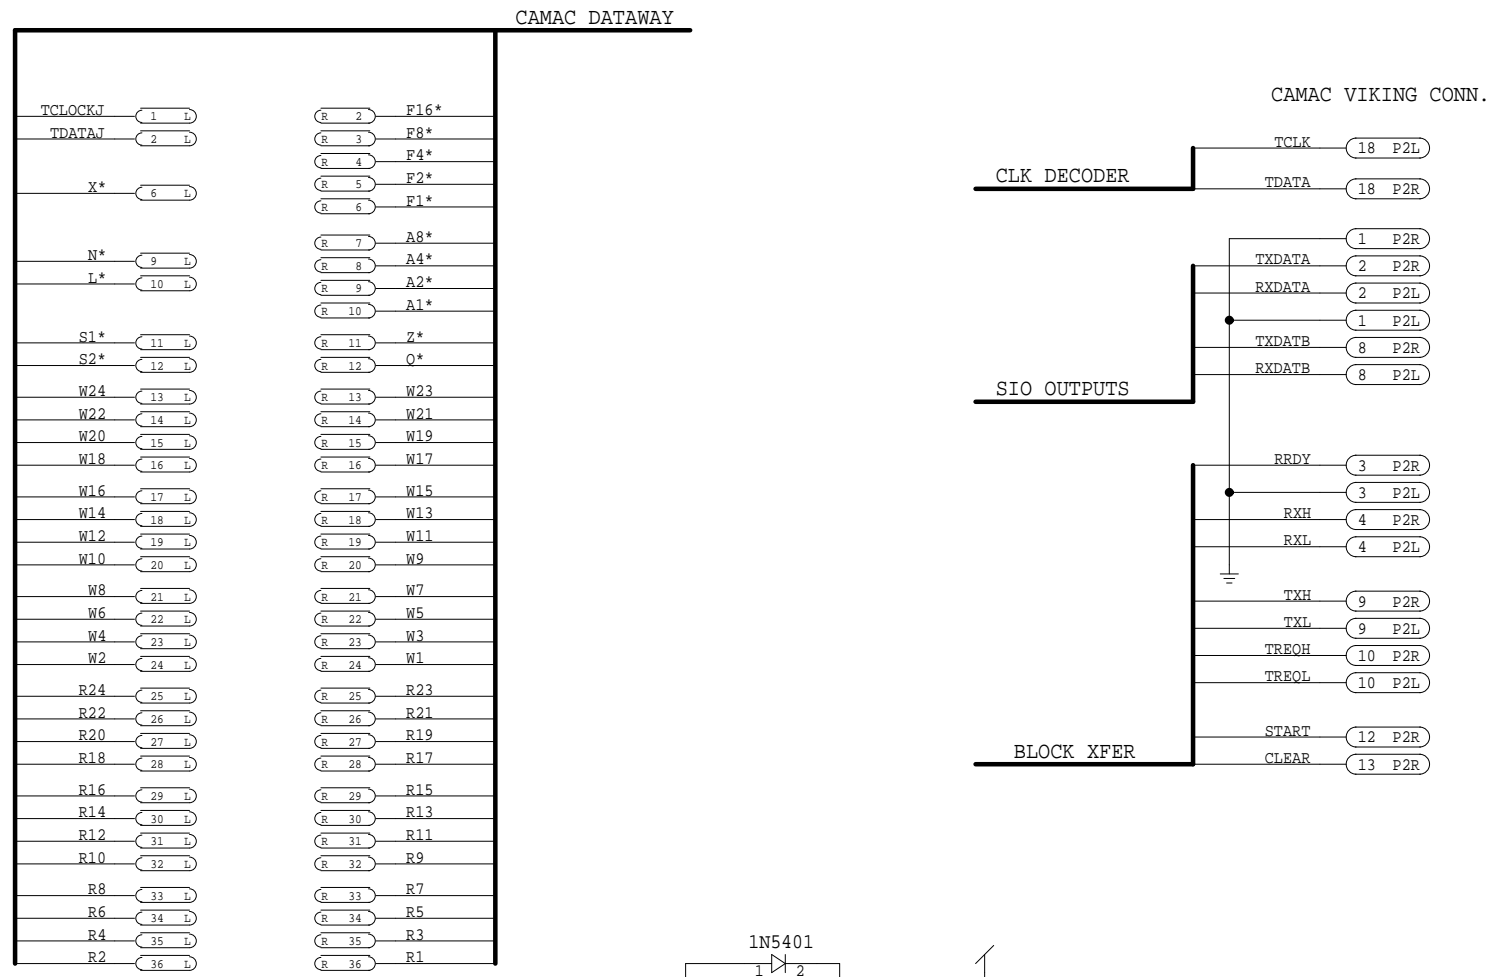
CAMAC DATAWAY

TCLOCKJ 1 L
TDATAJ 2 L
X* 6 L
N* 9 L
L* 10 L
S1* 11 L
S2* 12 L
W24 13 L
W22 14 L
W20 15 L
W18 16 L
W16 17 L
W14 18 L
W12 19 L
W10 20 L
W8 21 L
W6 22 L
W4 23 L
W2 24 L
R24 25 L
R22 26 L
R20 27 L
R18 28 L
R16 29 L
R14 30 L
R12 31 L
R10 32 L
R8 33 L
R6 34 L
R4 35 L
R2 36 L

R 2 F16*
R 3 F8*
R 4 F4*
R 5 F2*
R 6 F1*
R 7 A8*
R 8 A4*
R 9 A2*
R 10 A1*
R 11 Z*
R 12 Q*
R 13 W23
R 14 W21
R 15 W19
R 16 W17
R 17 W15
R 18 W13
R 19 W11
R 20 W9
R 21 W7
R 22 W5
R 23 W3
R 24 W1
R 25 R23
R 26 R21
R 27 R19
R 28 R17
R 29 R15
R 30 R13
R 31 R11
R 32 R9
R 33 R7
R 34 R5
R 35 R3
R 36 R1

CAMAC VIKING CONN.

CLK DECODER
TCLK 18 P2L
TDATA 18 P2R

SIO OUTPUTS
1 P2R
TXDATA 2 P2R
RXDATA 2 P2L
1 P2L
TXDATB 8 P2R
RXDATB 8 P2L

BLOCK XFER
RRDY 3 P2R
3 P2L
RXH 4 P2R
RXL 4 P2L
TXH 9 P2R
TXL 9 P2L
TREQH 10 P2R
TREQL 10 P2L
START 12 P2R
CLEAR 13 P2R

1N5401
1 2